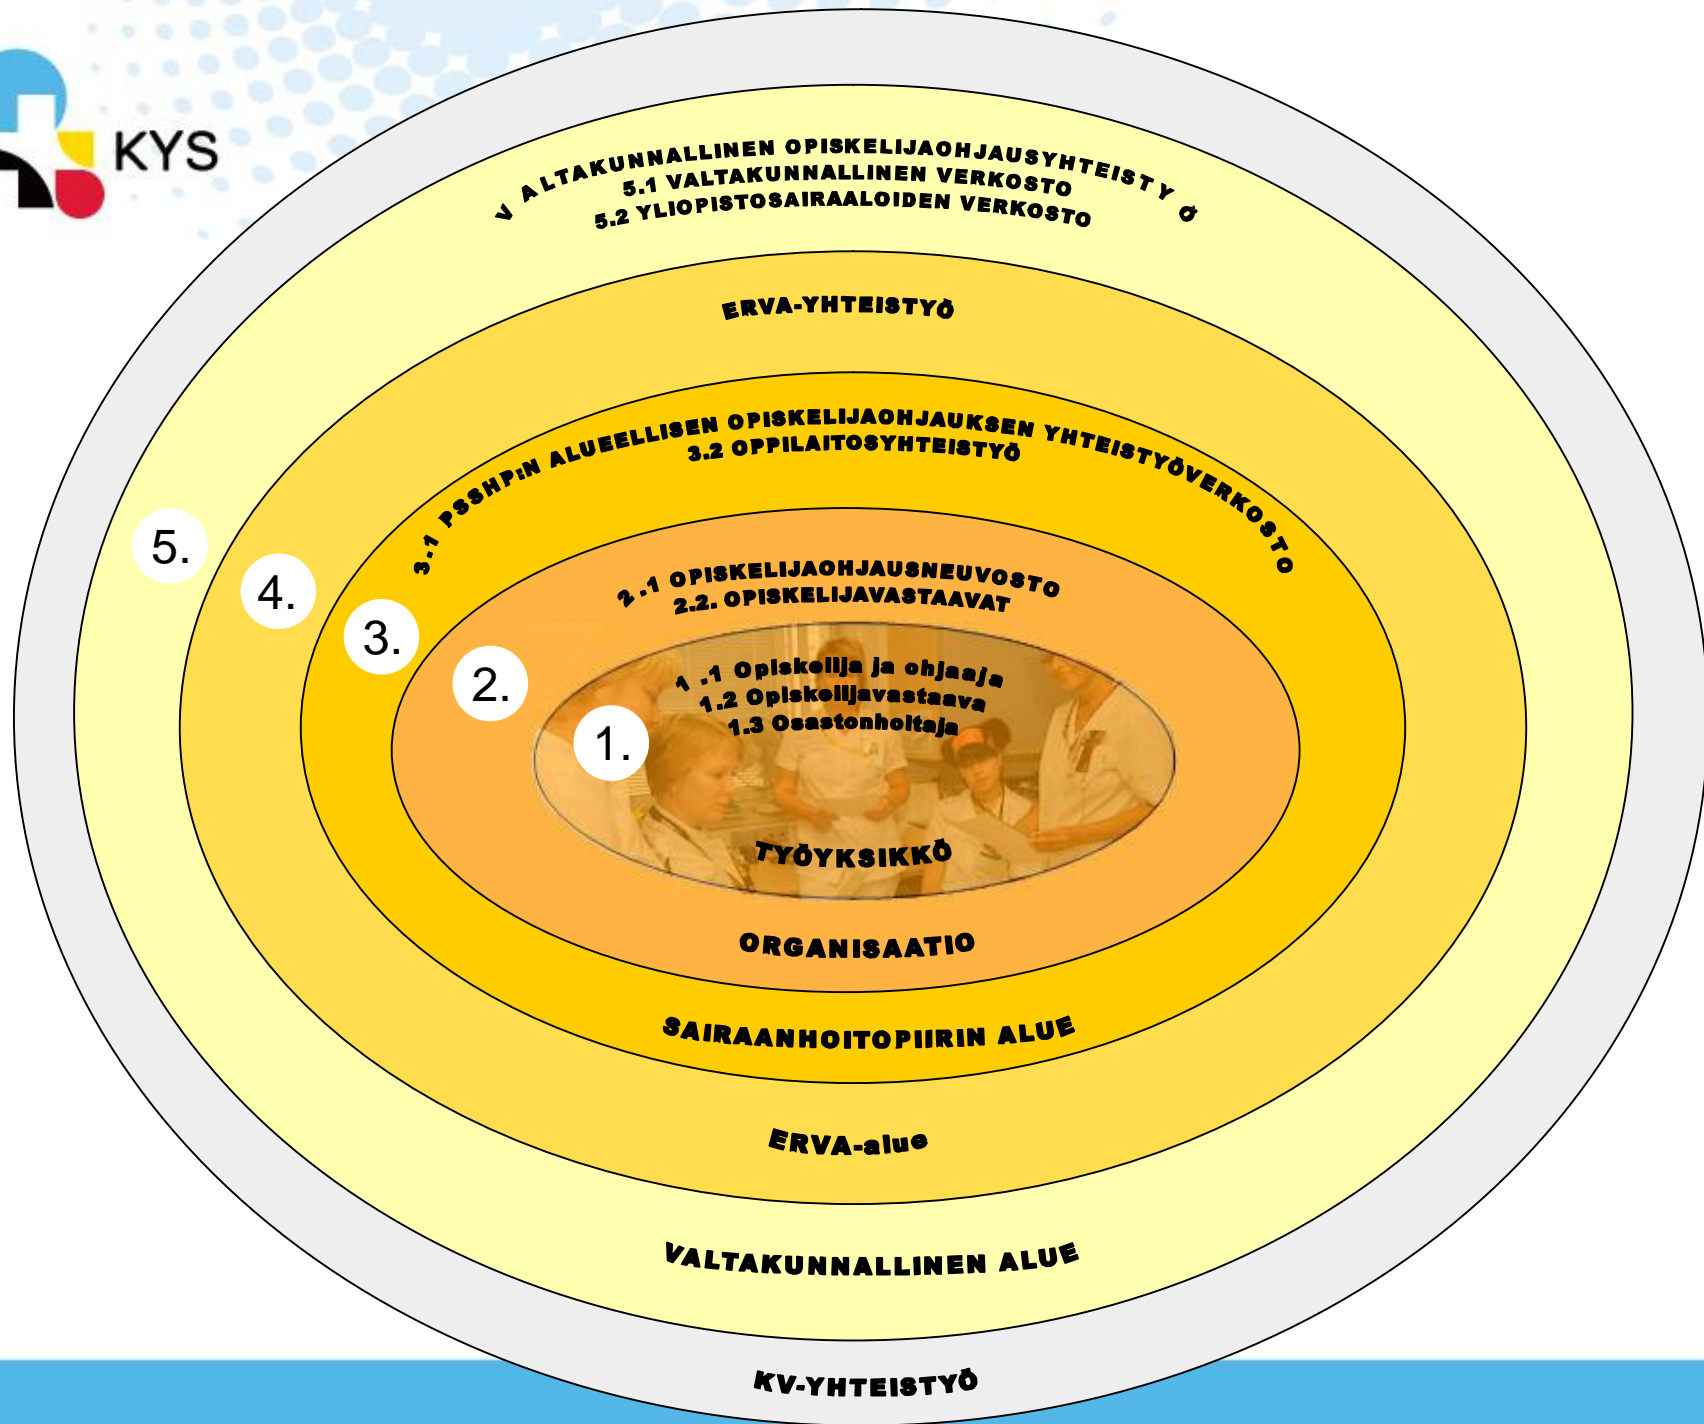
KYS

V ALTAKUNNALLINEN OPISKELIJAOHJAUSYHTEISTY Ö
5.1 VALTAKUNNALLINEN VERKOSTO
5.2 YLIOPISTOSAIRAALOIDEN VERKOSTO

ERVA-YHTEISTYÖ

3.1 PSSHP:N ALUEELLISEN OPISKELIJAOHJAUKSEN YHTEISTYÖVERKOSTO
3.2 OPPILAITOSYHTEISTYÖ

2 .1 OPISKELIJAOHJAUSNEUVOSTO
2.2. OPISKELIJAVASTAAVAT

1 .1 Opiskelija ja ohjaaja
1.2 Opiskelijavastaava
1.3 Osastonhoitaja

5.

4.

3.

2.

1.

TYÖYKSIKKÖ

ORGANISAATIO

SAIRAANHOITOPIIRIN ALUE

ERVA-alue

VALTAKUNNALLINEN ALUE

KV-YHTEISTYÖ